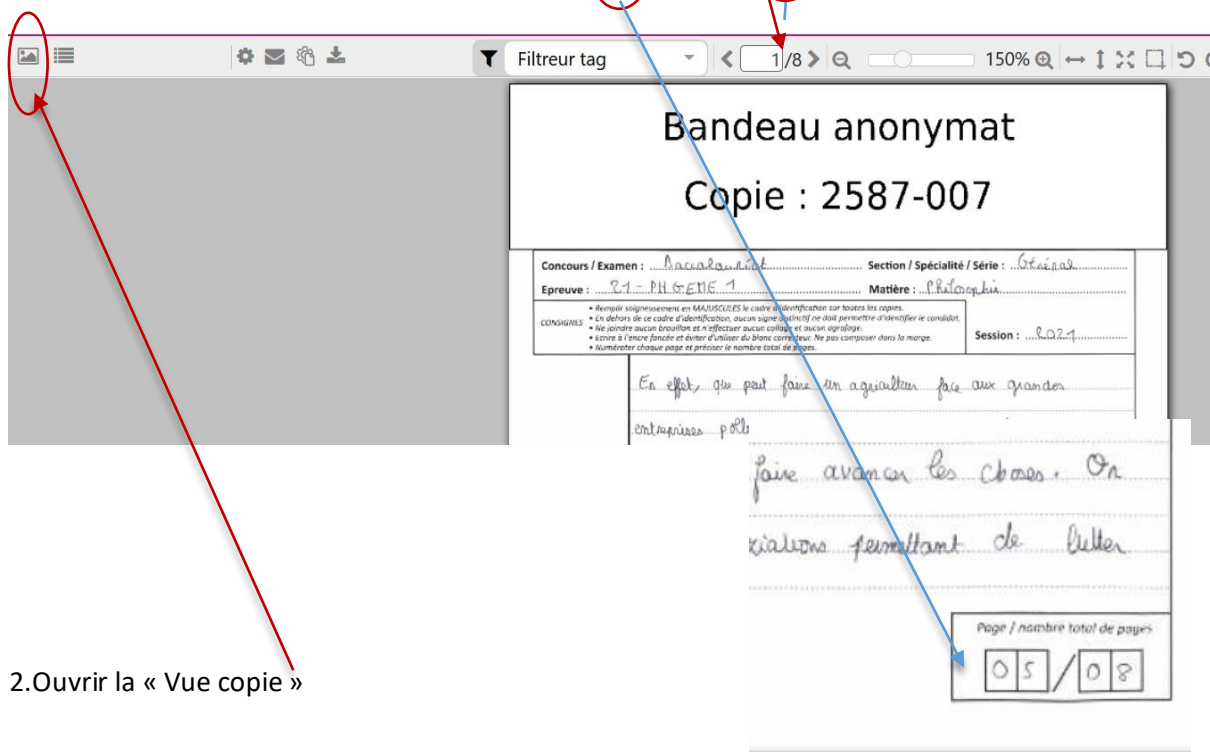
Filtreur tag

1/8

150%

Bandeau anonymat

Copie : 2587-007

Concours / Examen : Baccalauréat Section / Spécialité / Série : Général

Epreuve : 21 - PHGEME 1 Matière : Philosophie

CONSIGNES
• Remplir soigneusement en MAJUSCULES le cadre d'identification sur toutes les copies.
• En dehors de ce cadre d'identification, aucun signe distinctif ne doit permettre d'identifier le candidat.
• Ne joindre aucun brouillon et n'effectuer aucun collage et aucun agrafage.
• Ecrire à l'encre foncée et éviter d'utiliser du blanc correcteur. Ne pas composer dans la marge.
• Numéroter chaque page et préciser le nombre total de pages.

Session : 2021

En effet, que peut faire un agriculteur face aux grandes entreprises poll

faire avancer les choses. On

ciations permettant de lutter

Page / nombre total de pages

05 / 08

2.Ouvrir la « Vue copie »